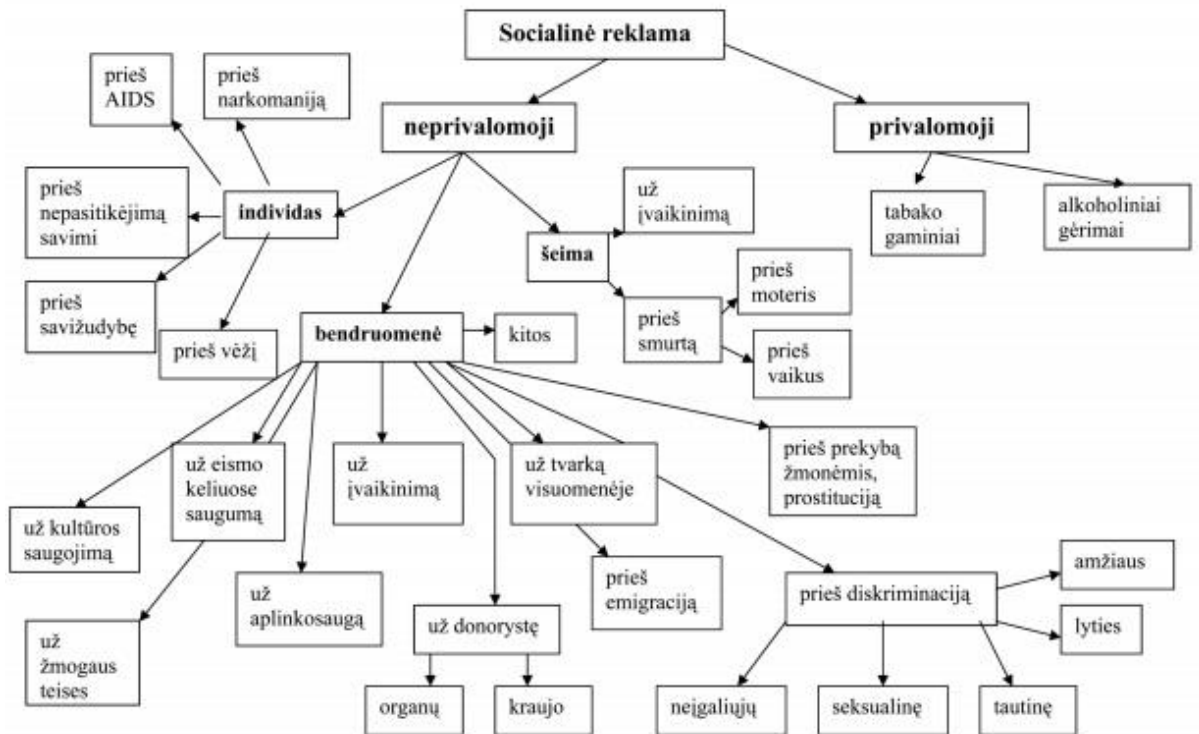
Socialinė reklama

neprivalomoji

privalomoji

prieš AIDS

prieš narkomaniją

individas

prieš nepasitikėjimą savimi

prieš savižudybę

prieš vėžį

šeima

už įvaikinimą

prieš smurtą

prieš moteris

prieš vaikus

tabako gaminiai

alkoholiniai gėrimai

bendruomenė

kitos

už kultūros saugojimą

už eismo keliuose saugumą

už žmogaus teises

už aplinkosaugą

už įvaikinimą

už donorystę

organų

kraujo

už tvarką visuomenėje

prieš emigraciją

prieš prekybą žmonėmis, prostituciją

prieš diskriminaciją

amžiaus

lyties

neįgaliųjų

seksualinę

tautinę